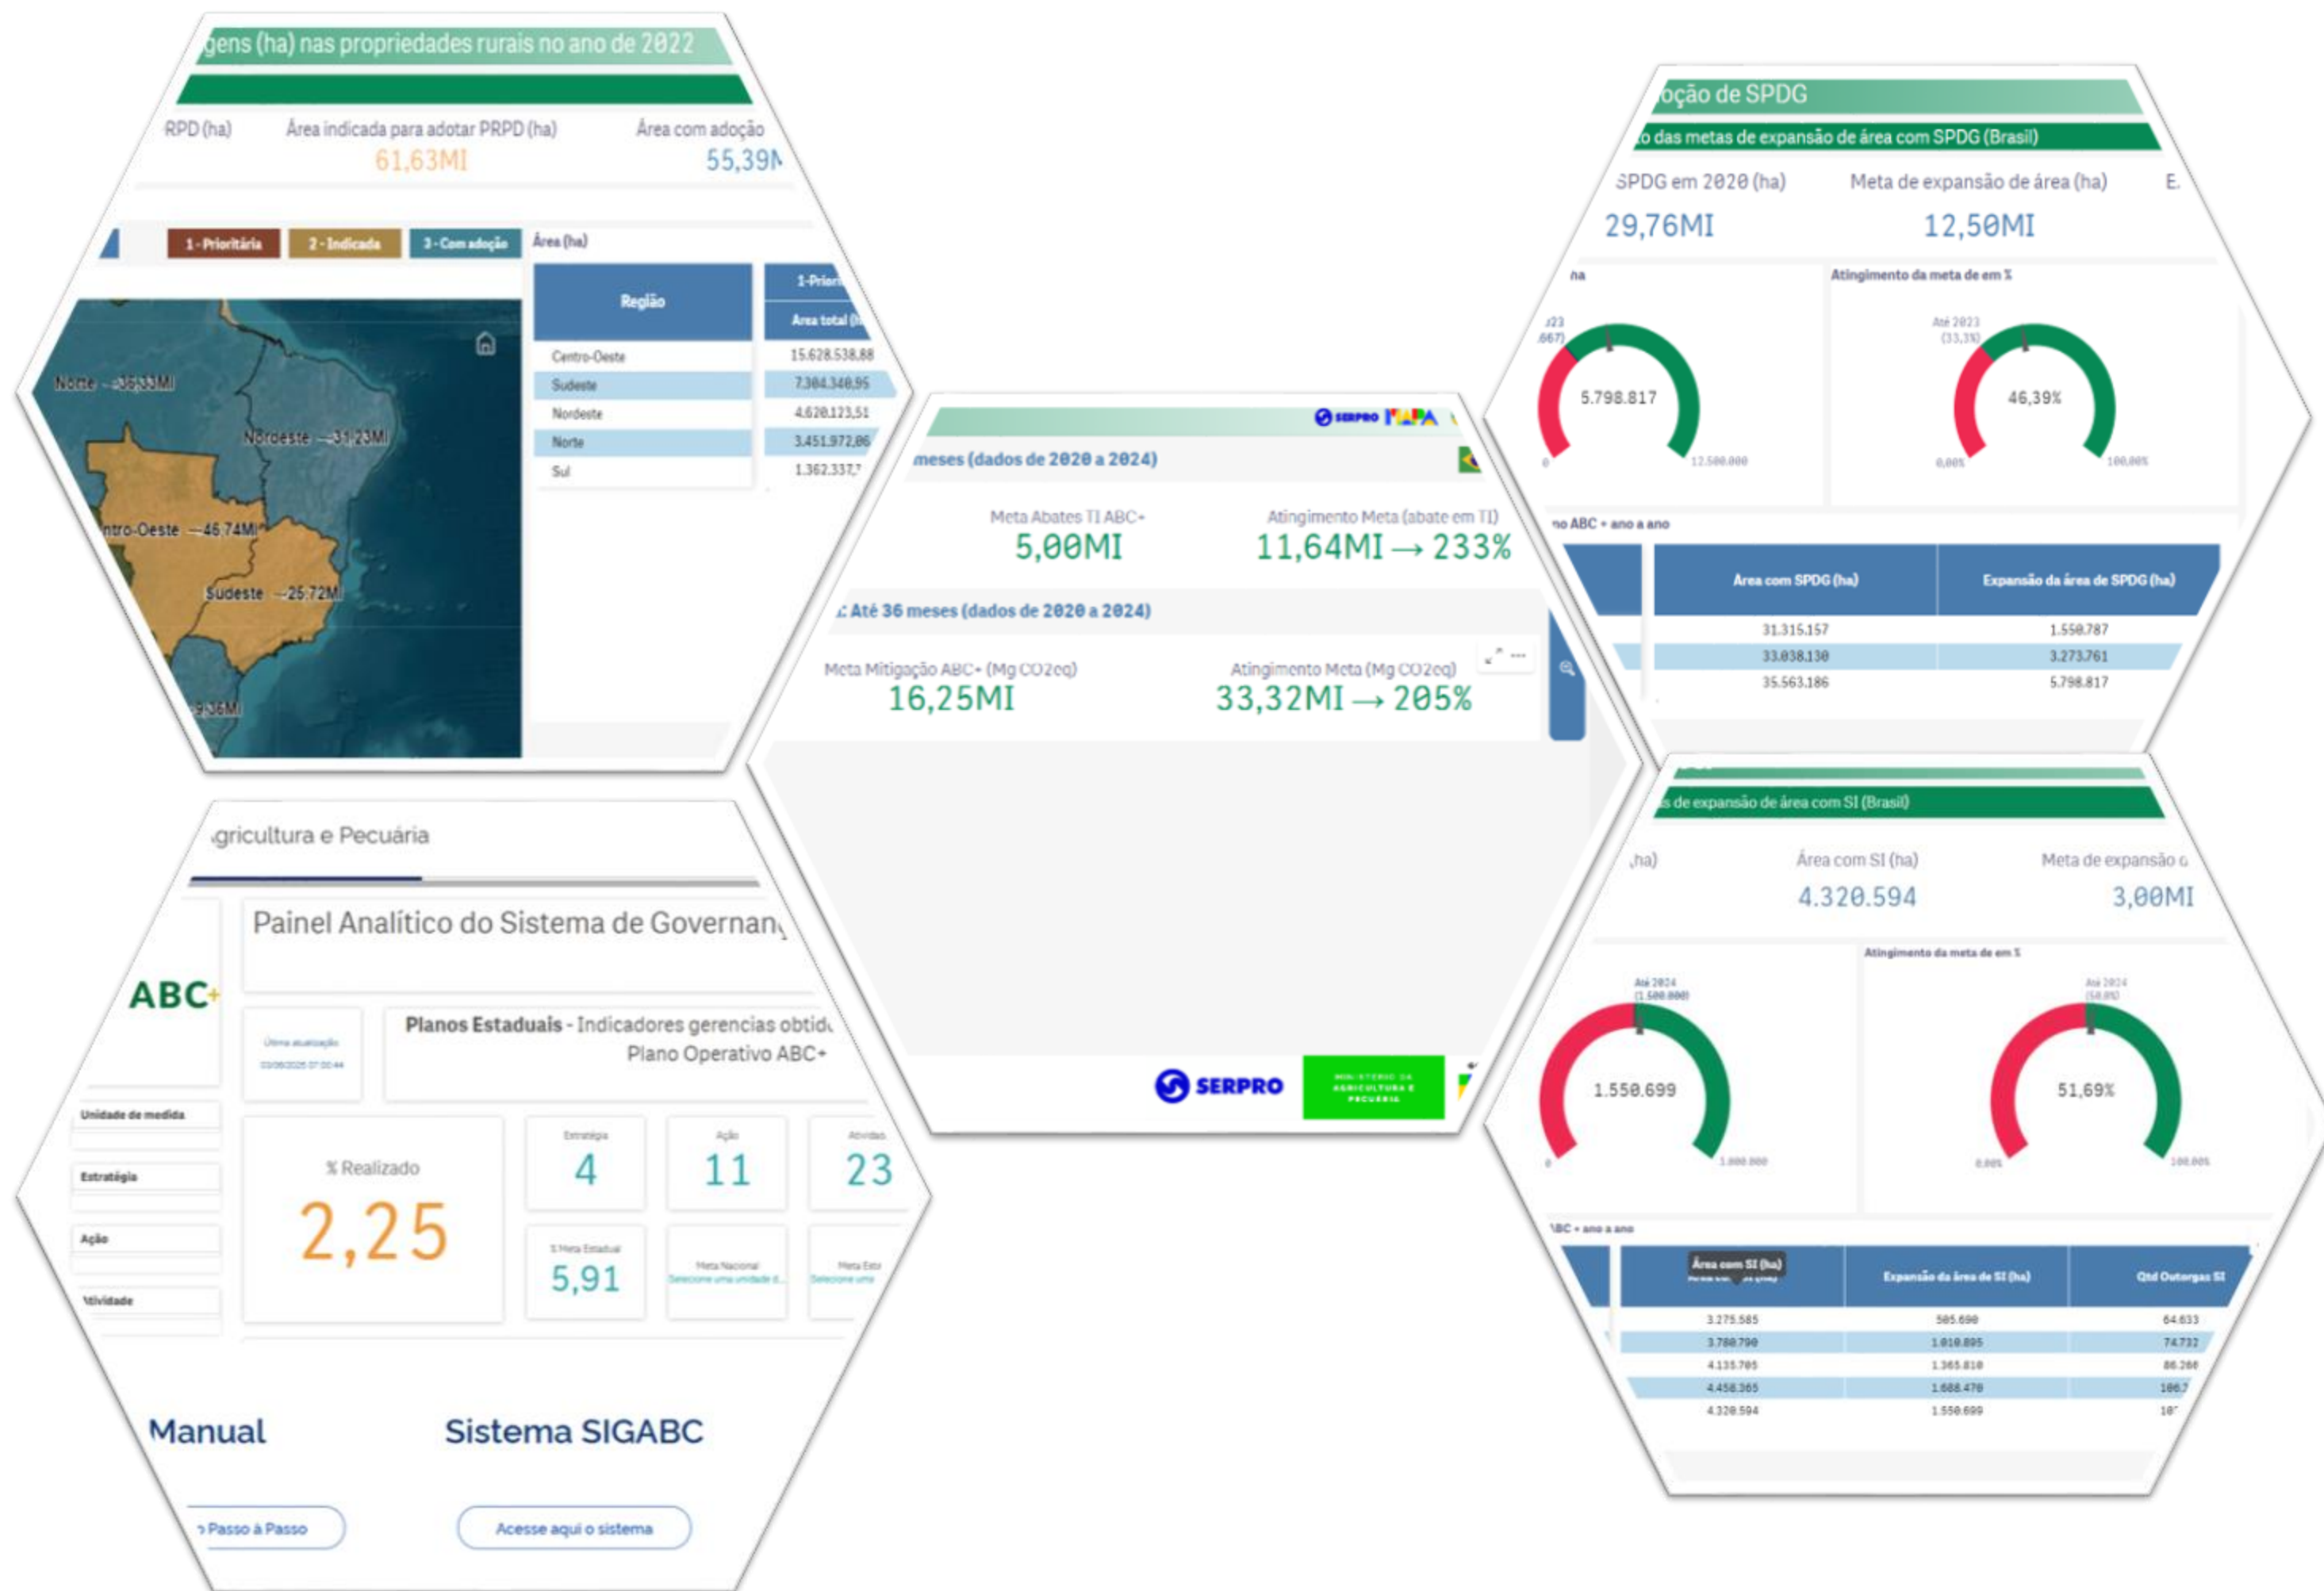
gens (ha) nas propriedades rurais no ano de 2022

RPD (ha) Área indicada para adotar PRPD (ha) 61,63MI Área com adoção 55,39M

1 - Prioritária 2 - Indicada 3 - Com adoção Área (ha)

Norte - 36,33MI
Nordeste - 31,23MI
ntro-Oeste - 46,74MI
Sudeste - 25,72MI
9,36MI

| Região | 1-Priori Área total (h |
|---|---|
| Centro-Oeste | 15.628.538,88 |
| Sudeste | 7.304.340,95 |
| Nordeste | 4.620.123,51 |
| Norte | 3.451.972,86 |
| Sul | 1.362.337,7 |

SERPRO MAPA

meses (dados de 2020 a 2024)

Meta Abates TI ABC+ 5,00MI
Atingimento Meta (abate em TI) 11,64MI → 233%

: Até 36 meses (dados de 2020 a 2024)

Meta Mitigação ABC+ (Mg CO2eq) 16,25MI
Atingimento Meta (Mg CO2eq) 33,32MI → 205%

SERPRO MINISTÉRIO DA AGRICULTURA E PECUÁRIA

ção de SPDG
o das metas de expansão de área com SPDG (Brasil)

SPDG em 2020 (ha) 29,76MI
Meta de expansão de área (ha) 12,50MI
E.

na
Atingimento da meta de em %
023 .667)
5.798.817
0 12.500.000
Até 2023 (33,3%)
46,39%
0,00% 100,00%

no ABC + ano a ano

| Área com SPDG (ha) | Expansão da área de SPDG (ha) |
|---|---|
| 31.315.157 | 1.550.787 |
| 33.038.130 | 3.273.761 |
| 35.563.186 | 5.798.817 |

s de expansão de área com SI (Brasil)

ha) Área com SI (ha) 4.320.594 Meta de expansão d 3,00MI

Atingimento da meta de em %
Até 2024 (1.500.000)
1.550.699
0 3.000.000
Até 2024 (50,0%)
51,69%
0,00% 100,00%

ABC + ano a ano

| Área com SI (ha) | Expansão da área de SI (ha) | Qtd Outorgas SI |
|---|---|---|
| 3.275.585 | 505.690 | 64.633 |
| 3.780.790 | 1.010.895 | 74.732 |
| 4.135.705 | 1.365.810 | 86.266 |
| 4.458.365 | 1.688.470 | 106.7 |
| 4.320.594 | 1.550.699 | 10 |

griculltura e Pecuária

Painel Analítico do Sistema de Governan

ABC+

Última atualização 03/06/2025 07:00:44

Planos Estaduais - Indicadores gerencias obtid Plano Operativo ABC+

Unidade de medida
Estratégia
Ação
Atividade

% Realizado 2,25

Estratégia 4
Ação 11
Atividade 23
% Meta Estadual 5,91
Meta Nacional Selecione uma unidade d...
Meta Esta Selecione uma

Manual
Sistema SIGABC

Passo à Passo
Acesse aqui o sistema